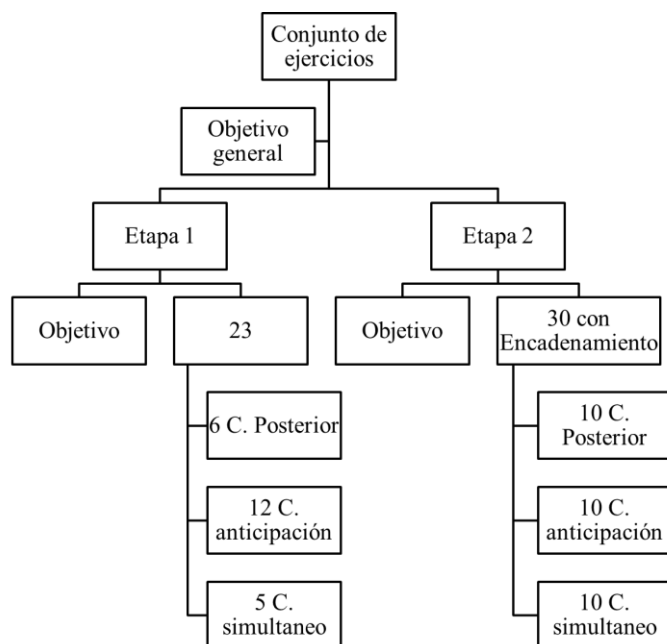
Conjunto de ejercicios

Objetivo general

Etapa 1

Etapa 2

Objetivo

23

6 C. Posterior

12 C. anticipación

5 C. simultaneo

Objetivo

30 con Encadenamiento

10 C. Posterior

10 C. anticipación

10 C. simultaneo